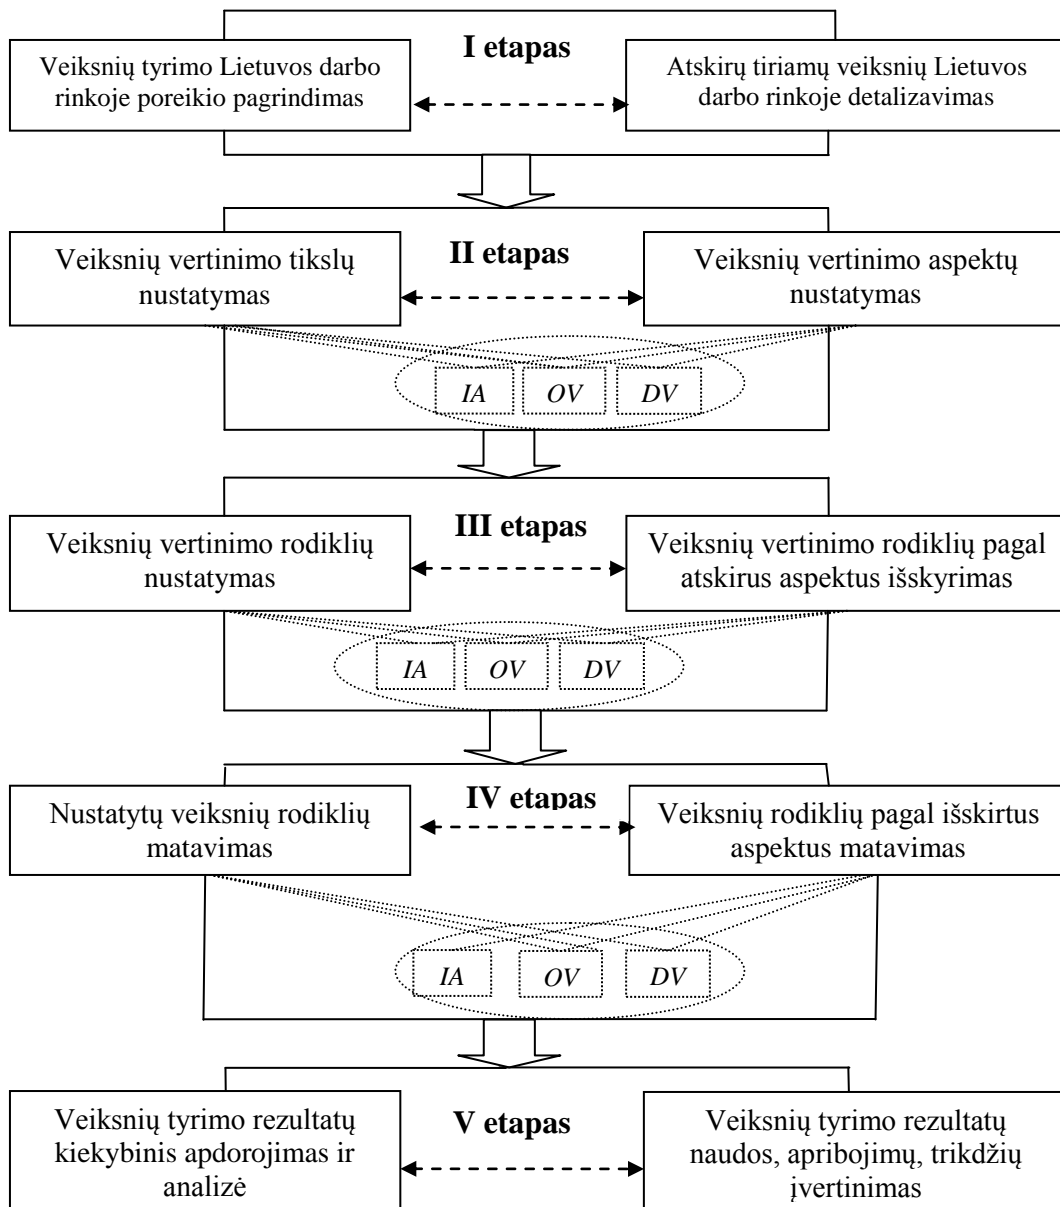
I etapas

Veiksnių tyrimo Lietuvos darbo rinkoje poreikio pagrindimas

Atskirų tiriamų veiksnių Lietuvos darbo rinkoje detalizavimas

II etapas

Veiksnių vertinimo tikslų nustatymas

Veiksnių vertinimo aspektų nustatymas

IA OV DV

III etapas

Veiksnių vertinimo rodiklių nustatymas

Veiksnių vertinimo rodiklių pagal atskirus aspektus išskyrimas

IA OV DV

IV etapas

Nustatytų veiksnių rodiklių matavimas

Veiksnių rodiklių pagal išskirtus aspektus matavimas

IA OV DV

V etapas

Veiksnių tyrimo rezultatų kiekybinis apdorojimas ir analizė

Veiksnių tyrimo rezultatų naudos, apribojimų, trikdžių įvertinimas